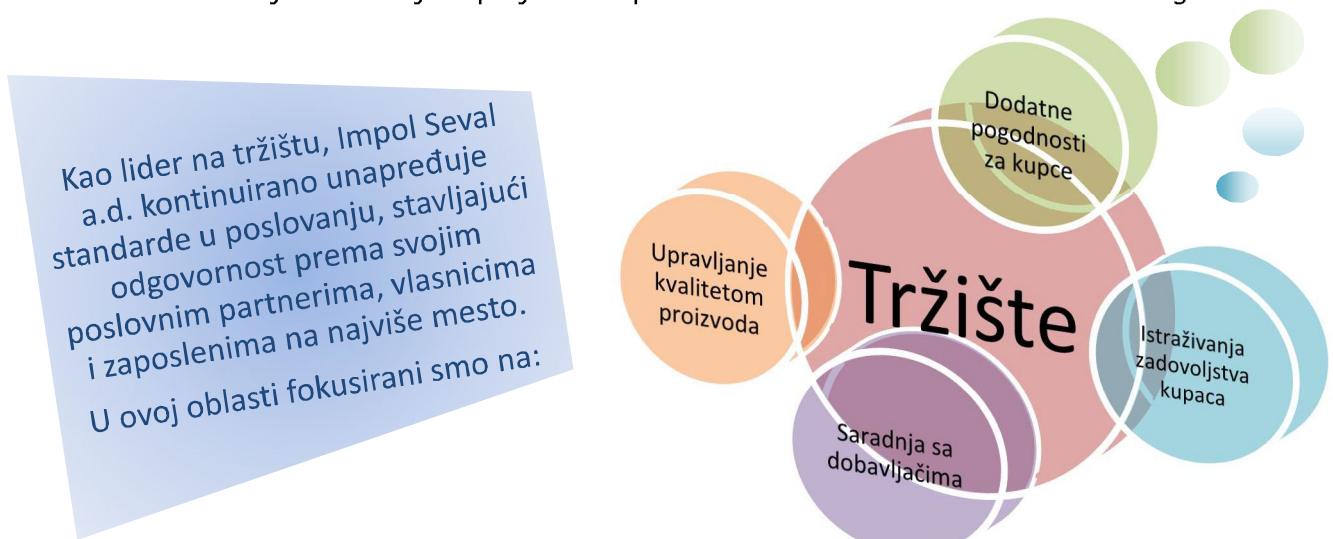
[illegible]

Kao lider na tržištu, Impol Seval a.d. kontinuirano unapređuje standarde u poslovanju, stavljajući odgovornost prema svojim poslovnim partnerima, vlasnicima i zaposlenima na najviše mesto.

U ovoj oblasti fokusirani smo na:

Tržište

Dodatne pogodnosti za kupce

Upravljanje kvalitetom proizvoda

Istraživanja zadovoljstva kupaca

Saradnja sa dobavljačima